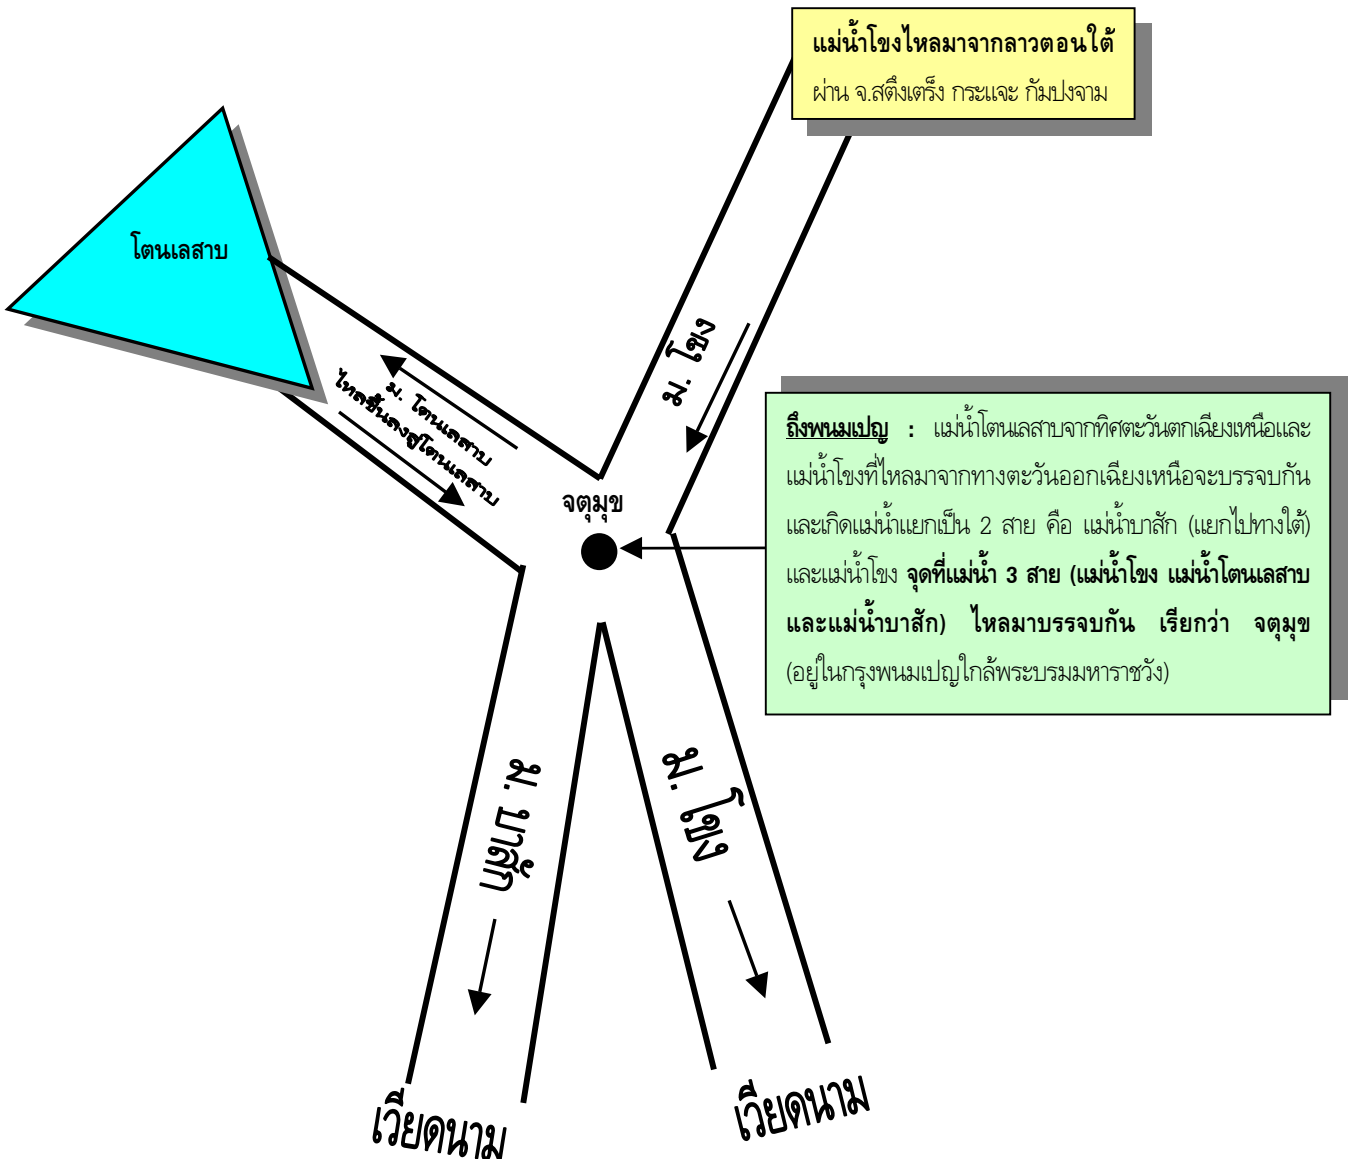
แม่น้ำโขงไหลมาจากลาวตอนใต้
ผ่าน จ.สตึงเตร็ง กระแจะ กัมปงจาม

โตนเลสาบ

ม. โขง

ม. โตนเลสาบ
ไหลขึ้นลงสู่โตนเลสาบ

จตุมุข

ถึงพนมเปญ : แม่น้ำโตนเลสาบจากทิศตะวันตกเฉียงเหนือและแม่น้ำโขงที่ไหลมาจากทางตะวันออกเฉียงเหนือจะบรรจบกันและเกิดแม่น้ำแยกเป็น 2 สาย คือ แม่น้ำบาสัก (แยกไปทางใต้) และแม่น้ำโขง จุดที่แม่น้ำ 3 สาย (แม่น้ำโขง แม่น้ำโตนเลสาบ และแม่น้ำบาสัก) ไหลมาบรรจบกัน เรียกว่า จตุมุข (อยู่ในกรุงพนมเปญใกล้พระบรมมหาราชวัง)

ม. บาสัก

ม. โขง

เวียดนาม

เวียดนาม